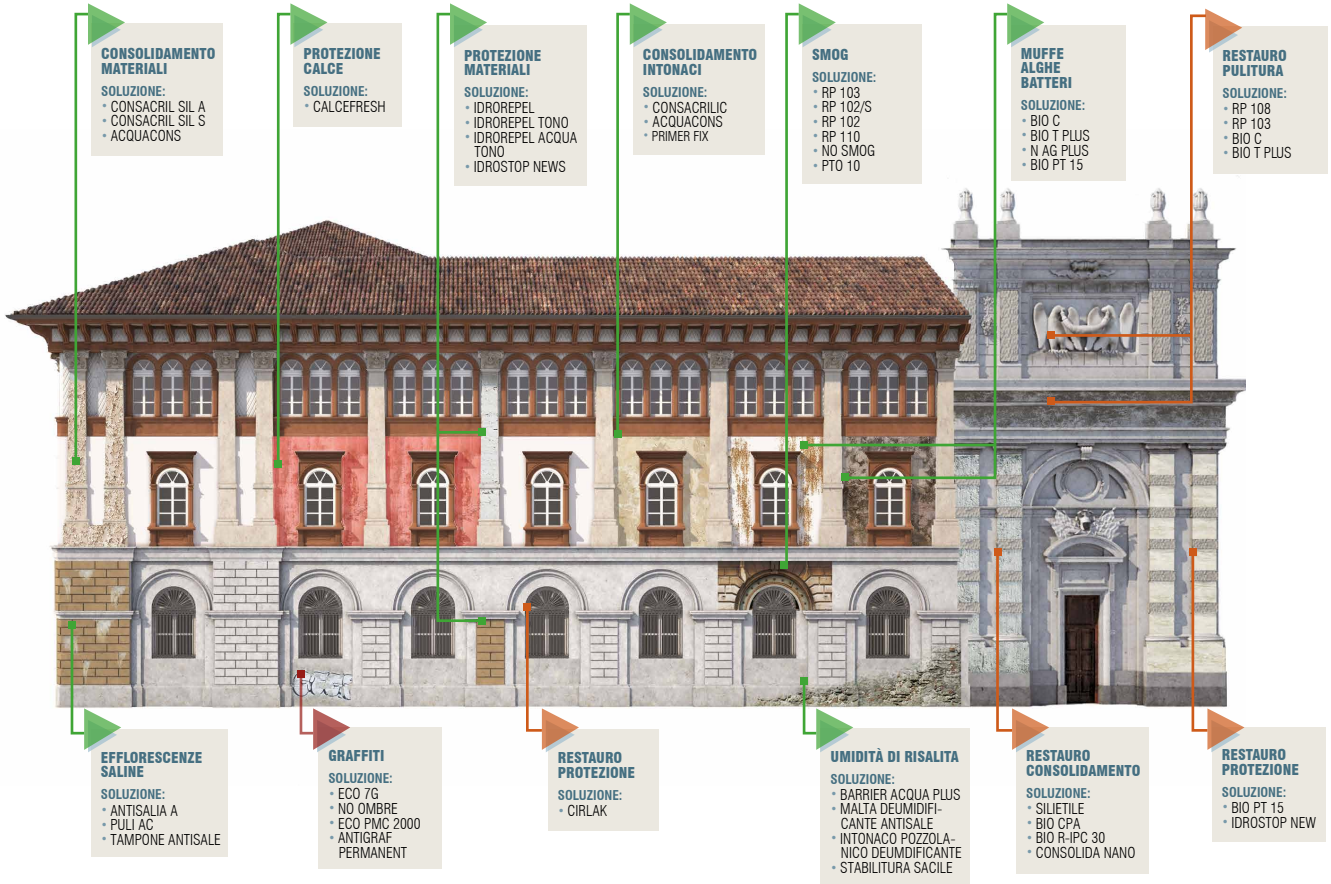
CONSOLIDAMENTO MATERIALI
SOLUZIONE:
• CONSACRIL SIL A
• CONSACRIL SIL S
• ACQUACONS

PROTEZIONE CALCE
SOLUZIONE:
• CALCEFRESH

PROTEZIONE MATERIALI
SOLUZIONE:
• IDROREPEL
• IDROREPEL TONO
• IDROREPEL ACQUA TONO
• IDROSTOP NEWS

CONSOLIDAMENTO INTONACI
SOLUZIONE:
• CONSACRILIC
• ACQUACONS
• PRIMER FIX

SMOG
SOLUZIONE:
• RP 103
• RP 102/S
• RP 102
• RP 110
• NO SMOG
• PTO 10

MUFFE ALGHE BATTERI
SOLUZIONE:
• BIO C
• BIO T PLUS
• N AG PLUS
• BIO PT 15

RESTAURO PULITURA
SOLUZIONE:
• RP 108
• RP 103
• BIO C
• BIO T PLUS

EFFLORESCENZE SALINE
SOLUZIONE:
• ANTISALIA A
• PULI AC
• TAMPONE ANTISALE

GRAFFITI
SOLUZIONE:
• ECO 7G
• NO OMBRE
• ECO PMC 2000
• ANTIGRAF PERMANENT

RESTAURO PROTEZIONE
SOLUZIONE:
• CIRLAK

UMIDITÀ DI RISALITA
SOLUZIONE:
• BARRIER ACQUA PLUS
• MALTA DEUMIDIFICANTE ANTISALE
• INTONACO POZZOLANICO DEUMDIFICANTE
• STABILITURA SACILE

RESTAURO CONSOLIDAMENTO
SOLUZIONE:
• SILIETILE
• BIO CPA
• BIO R-IPC 30
• CONSOLIDA NANO

RESTAURO PROTEZIONE
SOLUZIONE:
• BIO PT 15
• IDROSTOP NEW